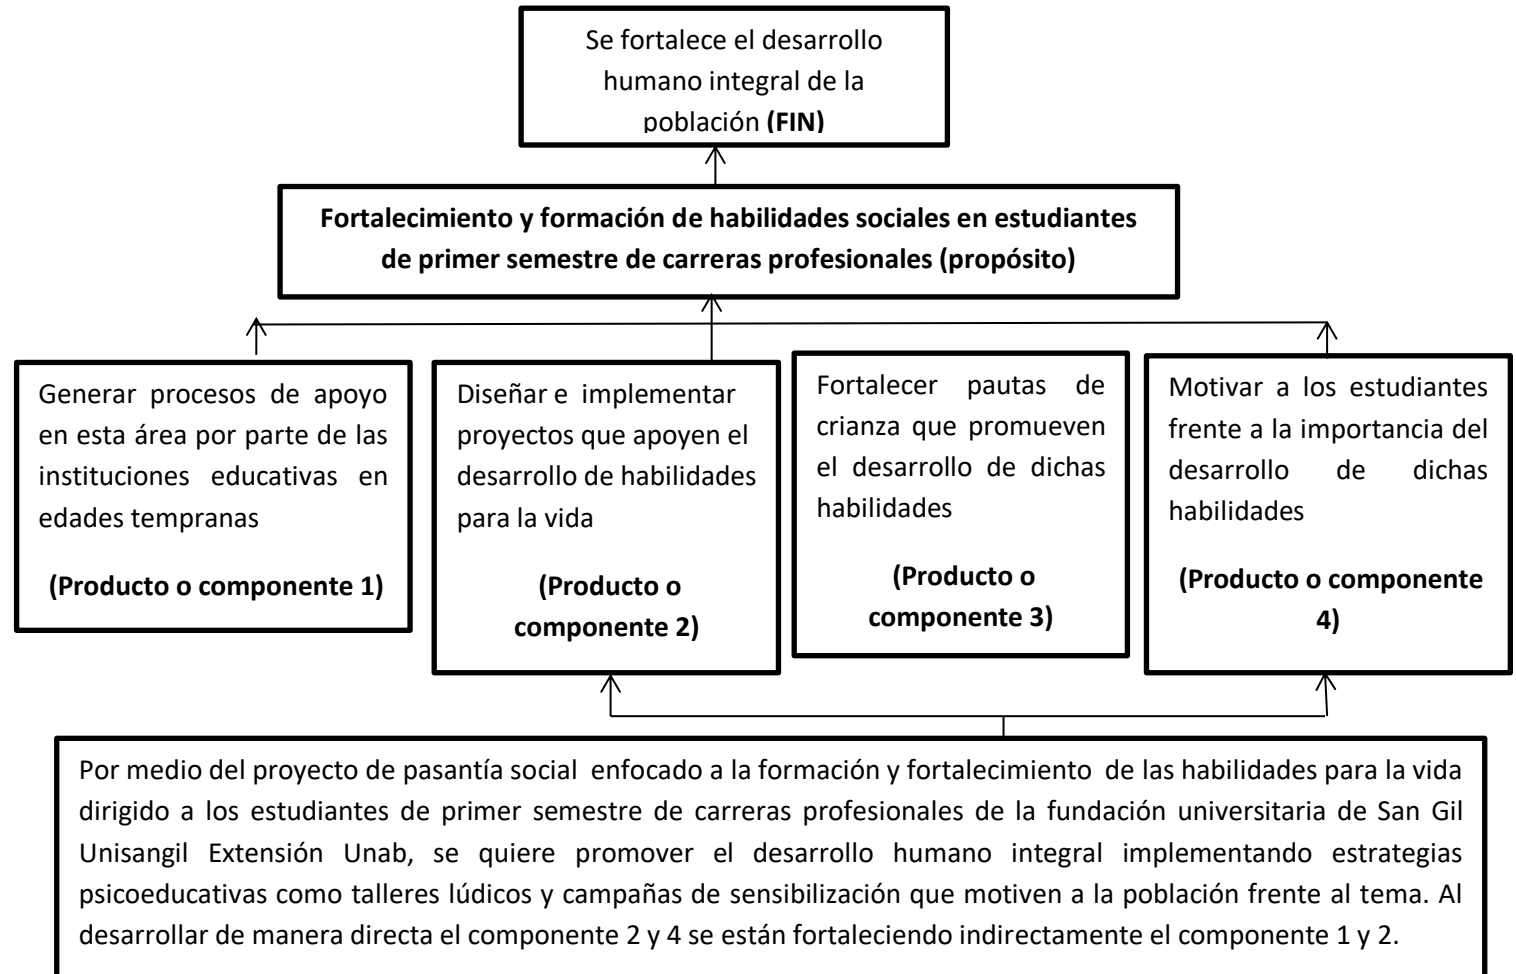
Se fortalece el desarrollo humano integral de la población **(FIN)**

**Fortalecimiento y formación de habilidades sociales en estudiantes de primer semestre de carreras profesionales (propósito)**

Generar procesos de apoyo en esta área por parte de las instituciones educativas en edades tempranas

**(Producto o componente 1)**

Diseñar e implementar proyectos que apoyen el desarrollo de habilidades para la vida

**(Producto o componente 2)**

Fortalecer pautas de crianza que promueven el desarrollo de dichas habilidades

**(Producto o componente 3)**

Motivar a los estudiantes frente a la importancia del desarrollo de dichas habilidades

**(Producto o componente 4)**

Por medio del proyecto de pasantía social enfocado a la formación y fortalecimiento de las habilidades para la vida dirigido a los estudiantes de primer semestre de carreras profesionales de la fundación universitaria de San Gil Unisangil Extensión Unab, se quiere promover el desarrollo humano integral implementando estrategias psicoeducativas como talleres lúdicos y campañas de sensibilización que motiven a la población frente al tema. Al desarrollar de manera directa el componente 2 y 4 se están fortaleciendo indirectamente el componente 1 y 2.